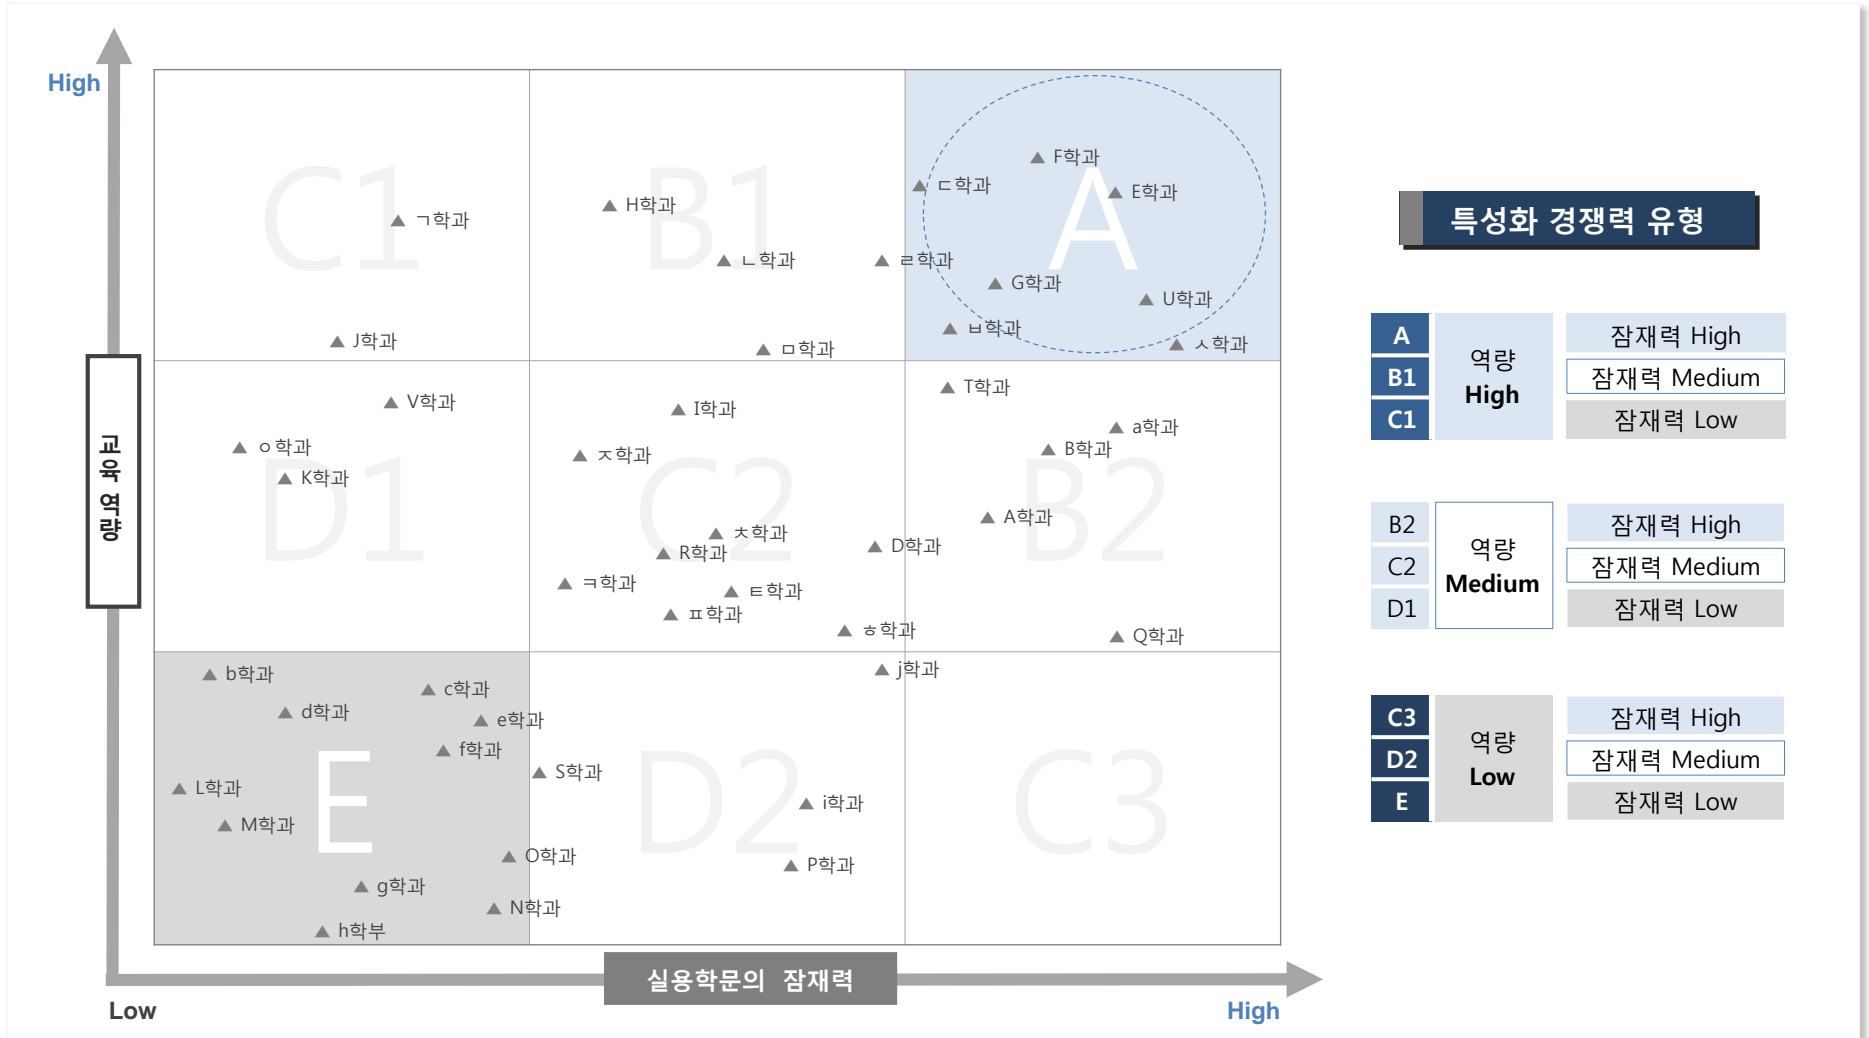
High

교육 역량

Low

C1
▲ ㄱ학과
▲ J학과

B1
▲ H학과
▲ ㄴ학과
▲ ㄹ학과
▲ ㅁ학과

A
▲ F학과
▲ ㄷ학과
▲ E학과
▲ G학과
▲ U학과
▲ ㅂ학과
▲ ㅅ학과

D1
▲ V학과
▲ ㅇ학과
▲ K학과

C2
▲ I학과
▲ ㅈ학과
▲ ㅊ학과
▲ R학과
▲ ㅋ학과
▲ ㅌ학과
▲ ㅍ학과
▲ D학과
▲ ㅎ학과

B2
▲ T학과
▲ a학과
▲ B학과
▲ A학과
▲ Q학과

E
▲ b학과
▲ c학과
▲ d학과
▲ e학과
▲ f학과
▲ L학과
▲ M학과
▲ g학과
▲ h학부

D2
▲ j학과
▲ S학과
▲ i학과
▲ O학과
▲ P학과
▲ N학과

C3

실용학문의 잠재력

High

특성화 경쟁력 유형

| A | 역량 High | 잠재력 High |
|---|---|---|
| B1 | | 잠재력 Medium |
| C1 | | 잠재력 Low |

| B2 | 역량 Medium | 잠재력 High |
|---|---|---|
| C2 | | 잠재력 Medium |
| D1 | | 잠재력 Low |

| C3 | 역량 Low | 잠재력 High |
|---|---|---|
| D2 | | 잠재력 Medium |
| E | | 잠재력 Low |